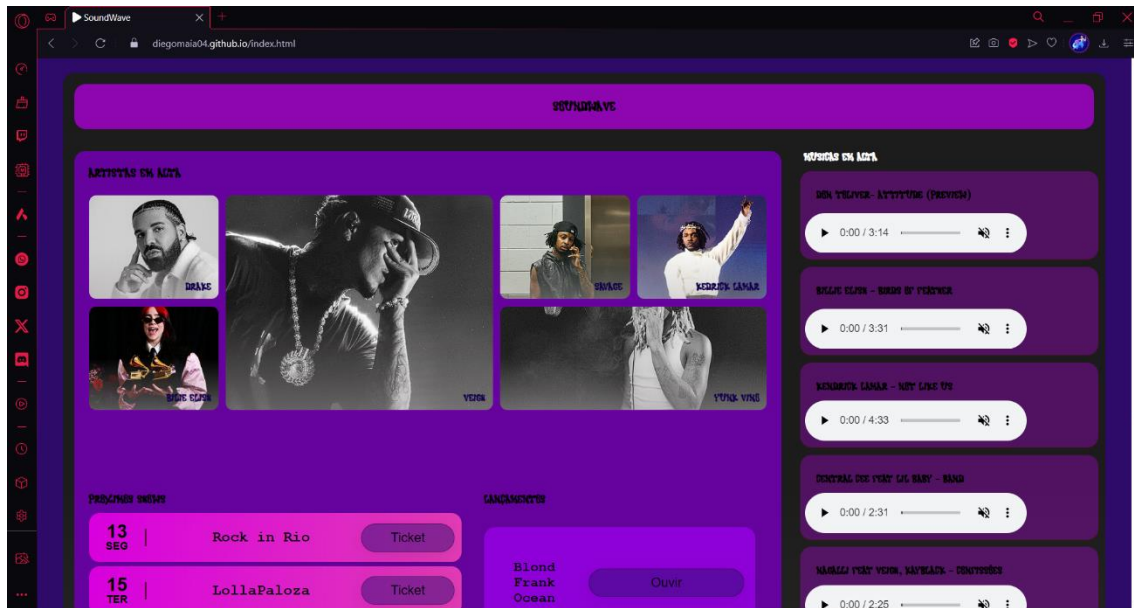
SoundWave
diegomaia04.github.io/index.html

SOUNDWAVE

ARTISTAS EM ALTA

DRAKE
VEIGH
SAVAGE
KENDRICK LAMAR
BILLIE EILISH
YUNG VINE

MUSICAS EM ALTA

DON TOLIVER- ATTITUDE (PREVIEW)
0:00 / 3:14

BILLIE EILISH - BIRDS OF FEATHER
0:00 / 3:31

KENDRICK LAMAR - NOT LIKE US
0:00 / 4:33

CENTRAL CEE FEAT LIL BABY - BAND
0:00 / 2:31

MAGALLI FEAT VEIGH, KAYBLACK - CONFISSÕES
0:00 / 2:25

PROXIMOS SHOWS

13 SEG | Rock in Rio Ticket

15 TER | LollaPaloza Ticket

LANÇAMENTOS

Blond Frank Ocean Ouvir